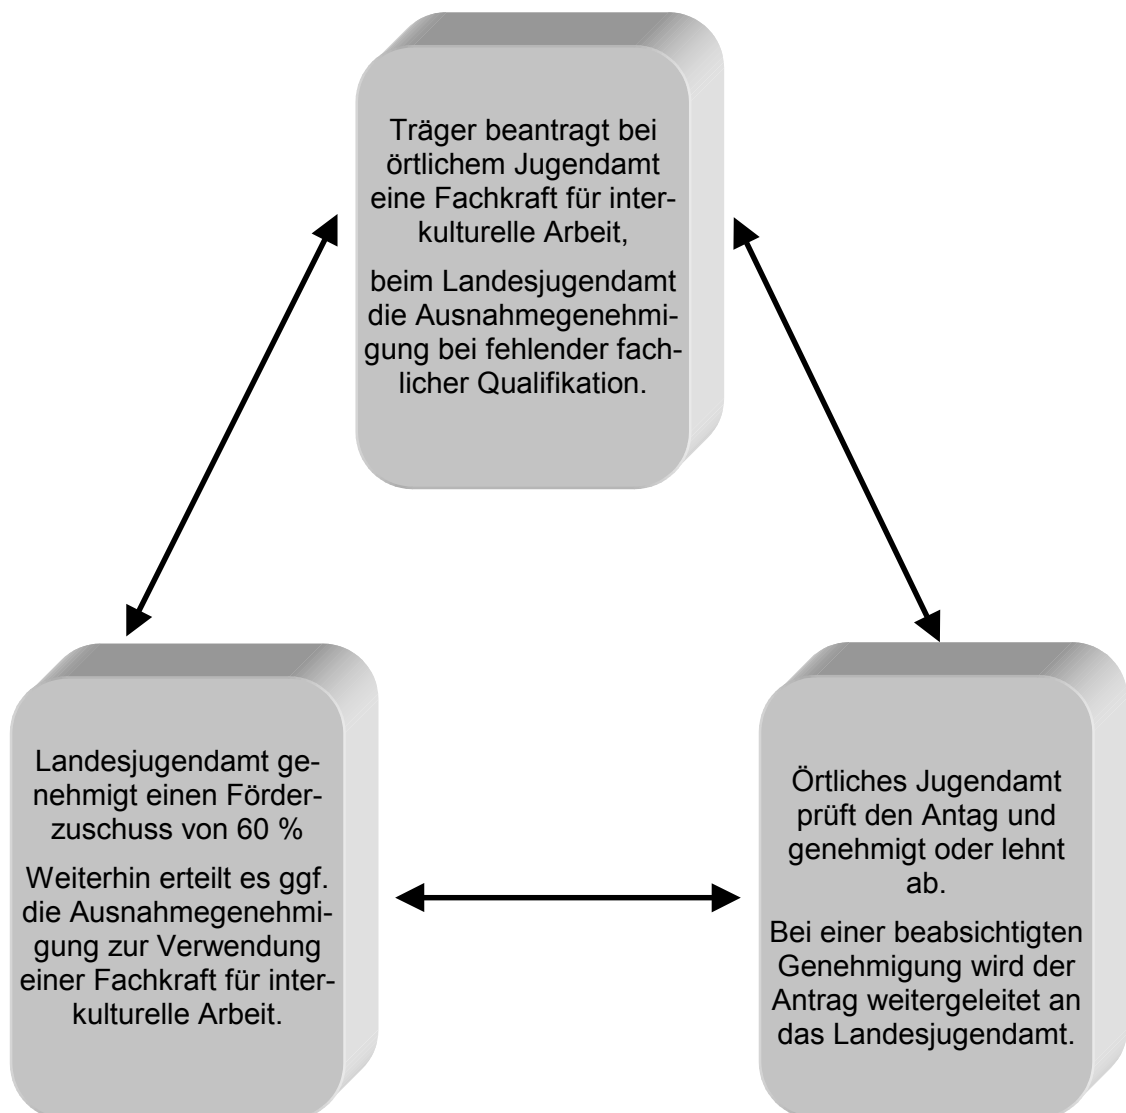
Träger beantragt bei örtlichem Jugendamt eine Fachkraft für interkulturelle Arbeit,

beim Landesjugendamt die Ausnahmegenehmigung bei fehlender fachlicher Qualifikation.

Landesjugendamt genehmigt einen Förderzuschuss von 60 %

Weiterhin erteilt es ggf. die Ausnahmegenehmigung zur Verwendung einer Fachkraft für interkulturelle Arbeit.

Örtliches Jugendamt prüft den Antag und genehmigt oder lehnt ab.

Bei einer beabsichtigten Genehmigung wird der Antrag weitergeleitet an das Landesjugendamt.